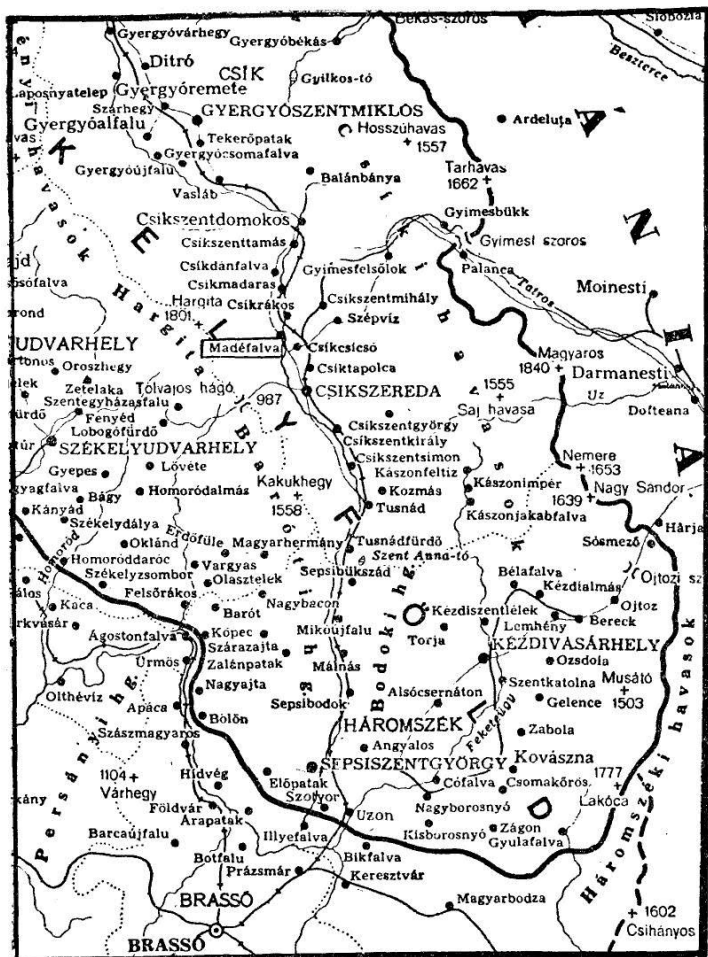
Békás-szoros
Slobozia
Gyergyóvárhegy
Gyergyóbékás
Ditró
CSÍK
Gyilkos-tó
Besztercze
Laposnyatelep
Gyergyóremete
Szárhegy
GYERGYÓSZENTMIKLÓS
Hosszúhavas
1557
Ardeluţa
Gyergyóalfalu
Tekerőpatak
Gyergyócsomafalva
Tarhavas
1662
Gyergyóújfalu
Vasláb
Balánbánya
Csíkszentdomokos
Gyimesbükk
Gyimesi szoros
Csíkszenttamás
Csíkdánfalva
Gyimesfelsőlok
Palanca
Moinesti
Csíkmadaras
Hargita
Csíkrákos
1801
Csíkszentmihály
Szépvíz
UDVARHELY
Madéfalva
Csíkcsicsó
Csíktapolca
Magyaros
1840
Darmanesti
Oroszhegy
Zetelaka
Tolvajos hágó
CSÍKSZEREDA
1555
Saj havasa
Uz
Dofteana
Szentegyházasfalu
Fenyéd
987
Lobogófürdő
Csíkszentgyörgy
SZÉKELYUDVARHELY
Csíkszentkirály
Nemere
1653
Gyepes
Lövéte
Csíkszentsimon
Kászonfeltiz
Kászonimpér
Bágy
Homoródalmás
Kakukhegy
Kozmás
1639
Nagy Sándor
1558
Tusnád
Kászonjakabfalva
Hárja
Kányád
Székelydálya
Erdőfüle
Magyarhermány
Tusnádfürdő
Sósmező
Szent Anna-tó
Homoród
Homoróddaróc
Oklánd
Vargyas
Sepsibükszád
Bélafalva
Ojtozi sz
Kézdialmás
Székelyzsombor
Olasztelek
Kaca
Felsőrákos
Nagybacon
Kézdiszentlélek
Ojtoz
Bereck
Lemhény
Barót
Ágostonfalva
Köpec
Mikóújfalu
Torja
KÉZDIVÁSÁRHELY
Szárazajta
Ozsdola
Ürmös
Zalánpatak
Málnás
Szentkatolna
Musátó
Nagyajta
Alsócsernáton
Gelence
1503
Olthévíz
Apáca
Bölön
Sepsibodok
Bodoki hg.
HÁROMSZÉK
Zabola
Szászmagyaros
Feketeügy
Angyalos
Kovászna
1104
Hídvég
SEPSISZENTGYÖRGY
1777
Várhegy
Előpatak
Cófalva
Csomakőrös
Földvár
Szotyor
Nagyborosnyó
Lakóca
Árapatak
Uzon
Zágon
Barcaújfalu
Illyefalva
Kisborosnyó
Gyulafalva
Botfalu
Bikfalva
Háromszéki havasok
Prázsmár
Keresztvár
Magyarbodza
BRASSÓ
BRASSÓ
1602
Csihányos
Persányi hg.
Hargita
Barót hg.
Bodoki hg.
Csíki havasok
K E L E T I
K Á R P Á T O K
R O M Á N I A